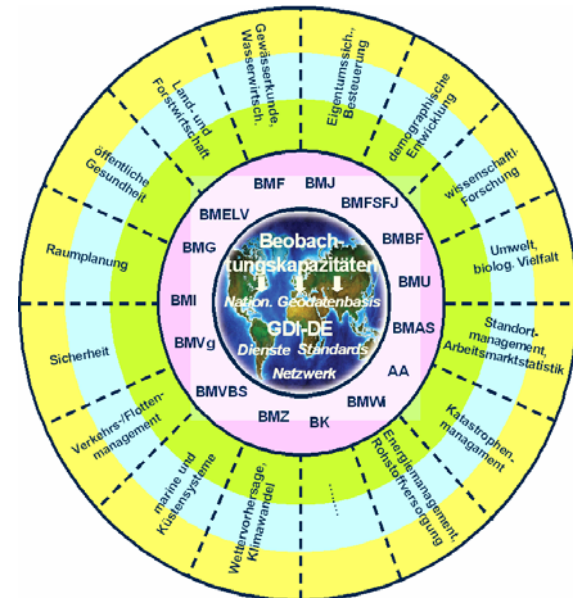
Gewässerkunde, Wasserwirtsch.

Eigentumssich., Besteuerung

demographische Entwicklung

wissenschaftl. Forschung

Umwelt, biolog. Vielfalt

Standort-management, Arbeitsmarktstatistik

Katastrophen-management

Energiemanagement, Rohstoffversorgung

......

Wettervorhersage, Klimawandel

marine und Küstensysteme

Verkehrs-/Flotten-management

Sicherheit

Raumplanung

öffentliche Gesundheit

Land- und Forstwirtschaft

BMF BMJ BMFSFJ BMBF BMU BMAS AA BMWi BK BMZ BMVBS BMVg BMI BMG BMELV

Beobach-tungskapazitäten

Nation. Geodatenbasis

GDI-DE

Dienste Standards

Netzwerk